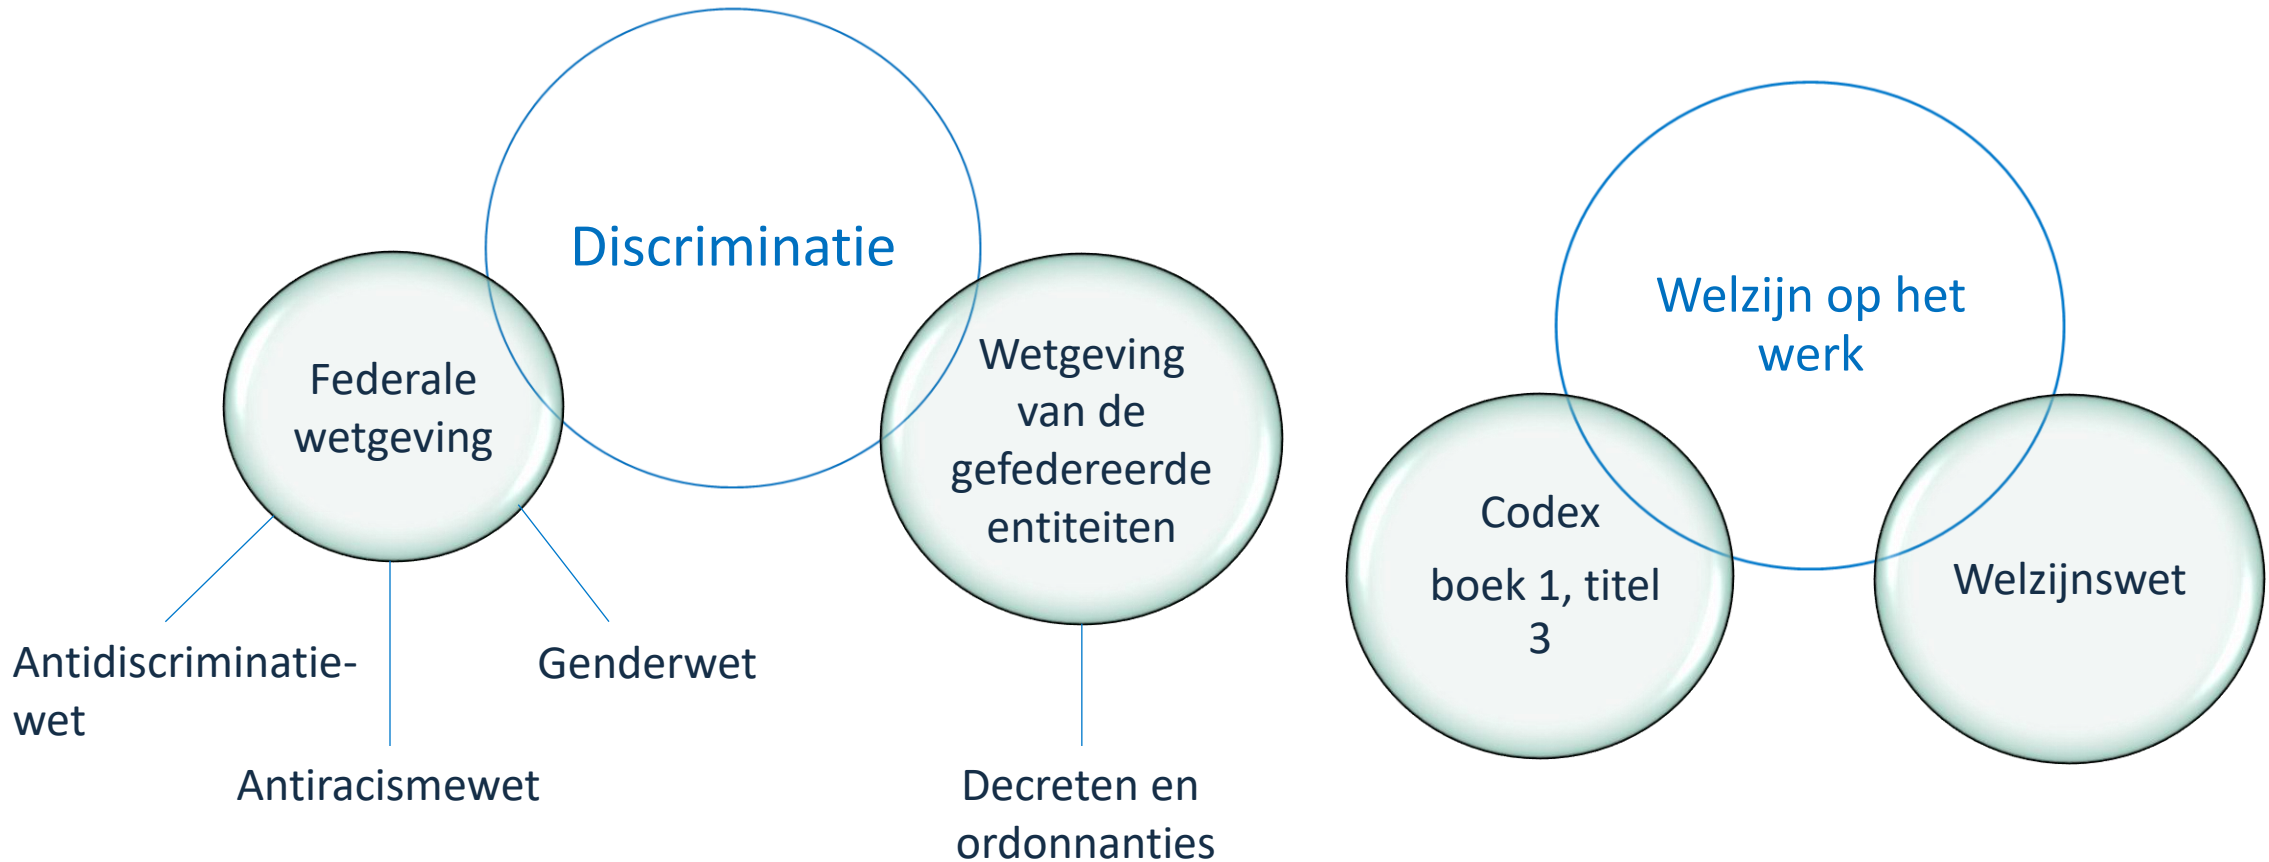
Discriminatie

Federale wetgeving

Wetgeving van de gefedereerde entiteiten

Antidiscriminatie-wet

Antiracismewet

Genderwet

Decreten en ordonnanties

Welzijn op het werk

Codex

boek 1, titel 3

Welzijnswet